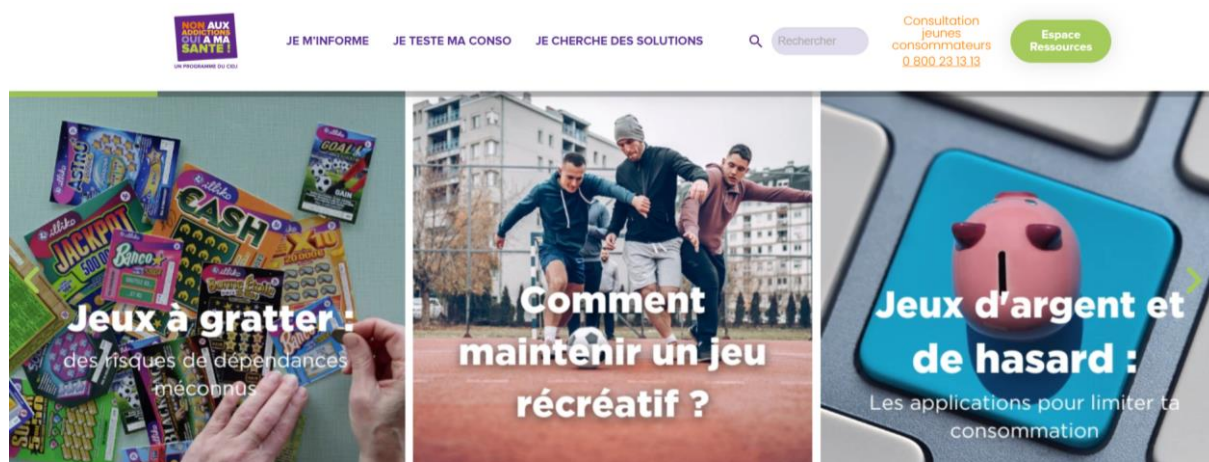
NON AUX ADDICTIONS OUI À MA SANTÉ !
UN PROGRAMME DU CIDJ

JE M'INFORME JE TESTE MA CONSO JE CHERCHE DES SOLUTIONS

Rechercher

Consultation jeunes consommateurs 0 800 23 13 13

Espace Ressources

Astro GOAL CASH JACKPOT 500 000 Banco X10 illiko

Jeux à gratter : des risques de dépendances méconnus

Comment maintenir un jeu récréatif ?

Jeux d'argent et de hasard : Les applications pour limiter ta consommation